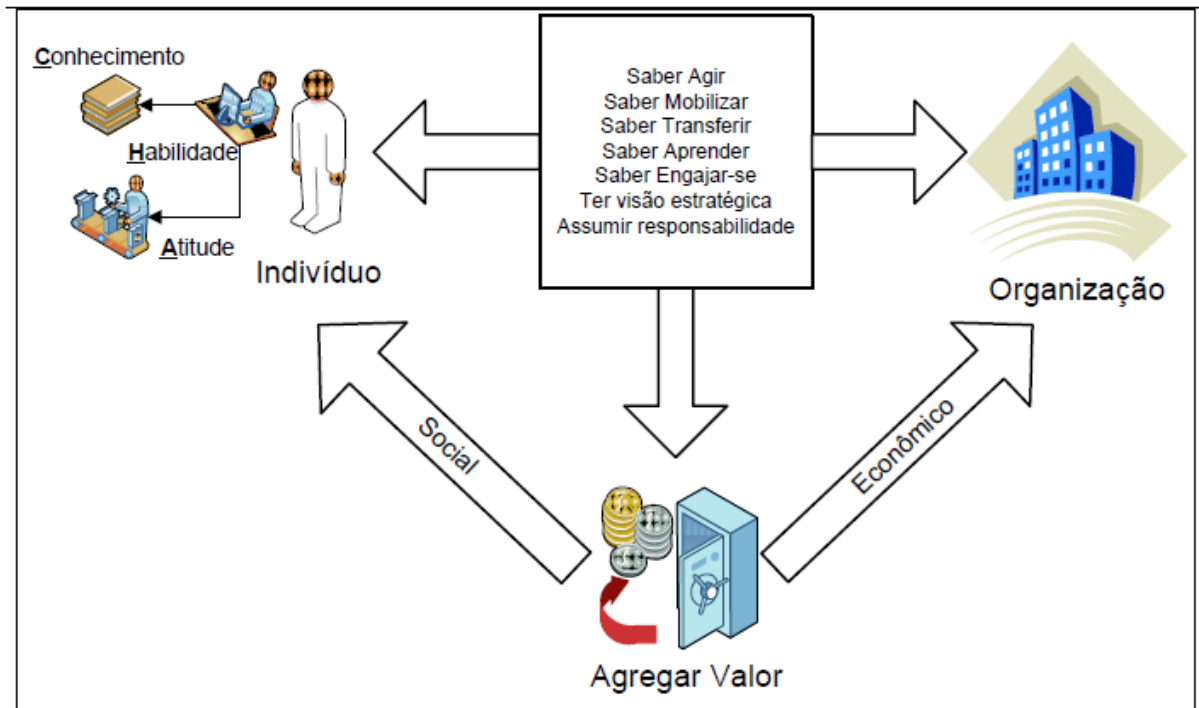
Conhecimento

Habilidade

Atitude

Indivíduo

Saber Agir
Saber Mobilizar
Saber Transferir
Saber Aprender
Saber Engajar-se
Ter visão estratégica
Assumir responsabilidade

Organização

Social

Econômico

Agregar Valor